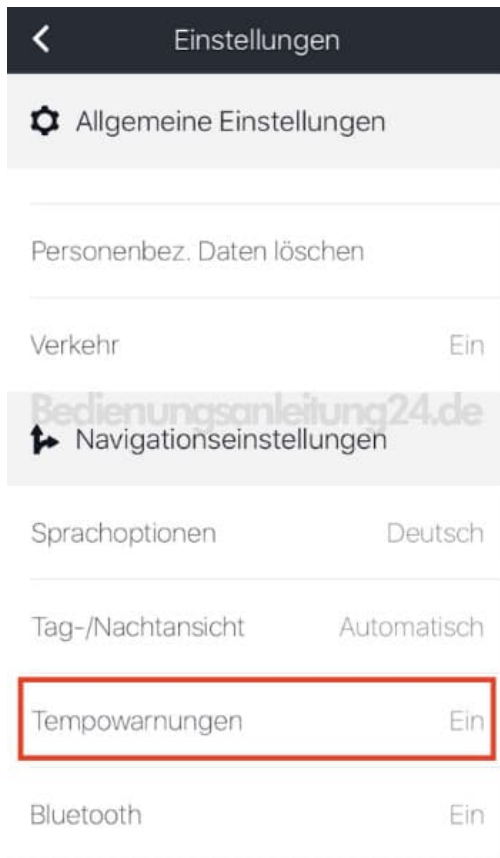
Einstellungen

Allgemeine Einstellungen

Personenbez. Daten löschen

Verkehr Ein

Bedienungsanleitung24.de

Navigationseinstellungen

Sprachoptionen Deutsch

Tag-/Nachtansicht Automatisch

Tempowarnungen Ein

Bluetooth Ein